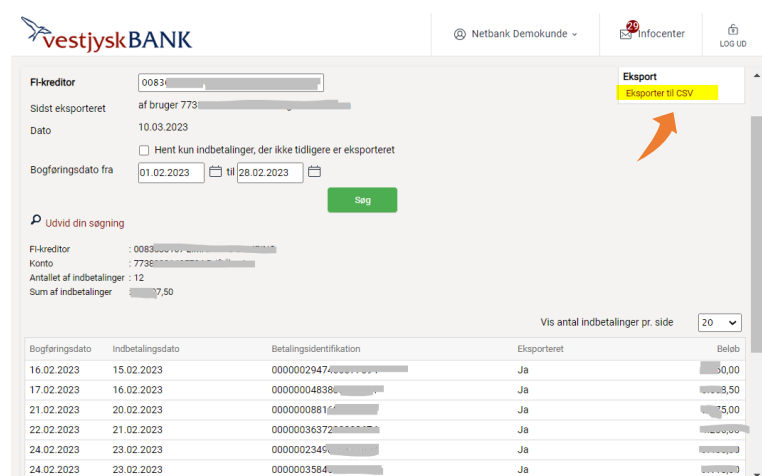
vestjyskBANK

Netbank Demokunde

29 Infocenter

LOG UD

FI-kreditor 0083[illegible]

Sidst eksporteret af bruger 773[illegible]

Dato 10.03.2023

Hent kun indbetalinger, der ikke tidligere er eksporteret

Bogføringsdato fra 01.02.2023 til 28.02.2023

Søg

Udvid din søgning

FI-kreditor : 0083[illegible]
Konto : 773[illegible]
Antallet af indbetalinger : 12
Sum af indbetalinger : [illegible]7,50

Eksport
Eksporter til CSV

Vis antal indbetalinger pr. side 20

| Bogføringsdato | Indbetalingsdato | Betalingsidentifikation | Eksporteret | Beløb |
|---|---|---|---|---|
| 16.02.2023 | 15.02.2023 | 0000002947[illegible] | Ja | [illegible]0,00 |
| 17.02.2023 | 16.02.2023 | 00000004838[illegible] | Ja | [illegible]3,50 |
| 21.02.2023 | 20.02.2023 | 000000881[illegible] | Ja | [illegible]5,00 |
| 22.02.2023 | 21.02.2023 | 00000036372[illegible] | Ja | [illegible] |
| 24.02.2023 | 23.02.2023 | 0000002349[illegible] | Ja | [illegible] |
| 24.02.2023 | 23.02.2023 | 0000003584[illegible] | Ja | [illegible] |